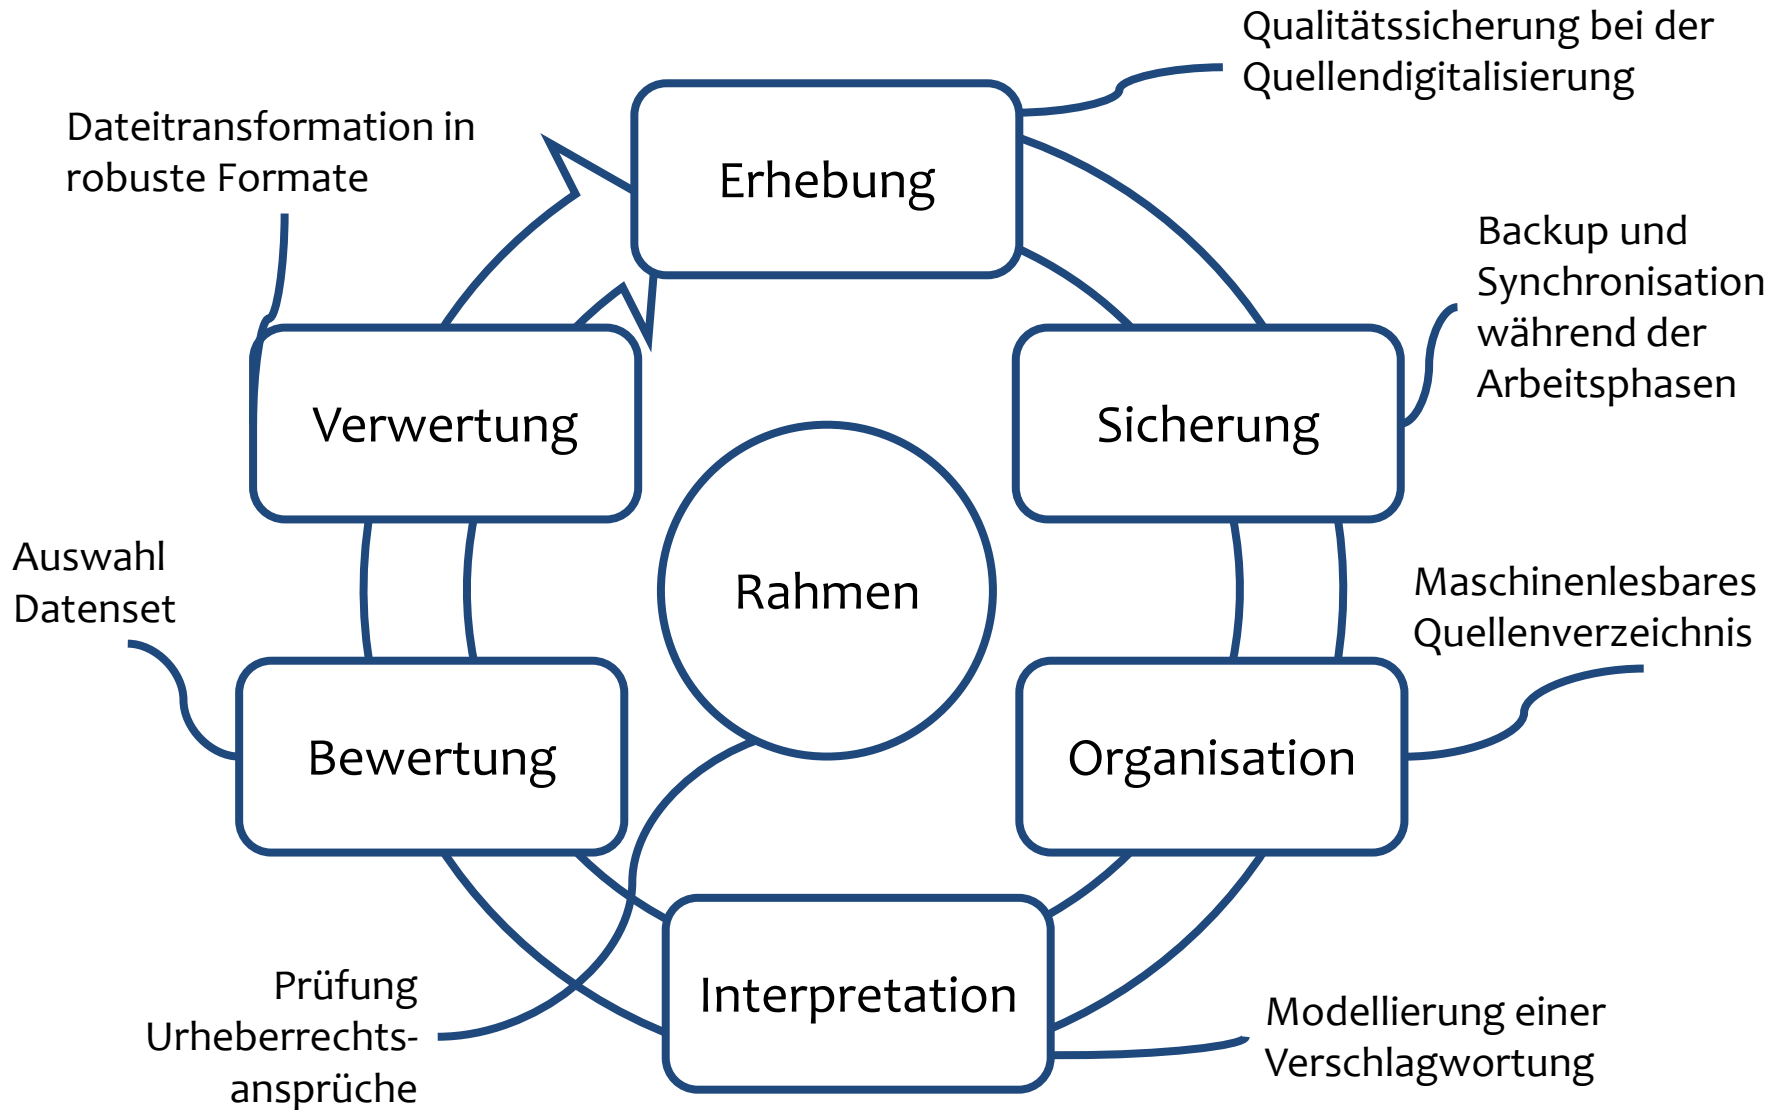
Qualitätssicherung bei der Quellendigitalisierung

Dateitransformation in robuste Formate

Erhebung

Backup und Synchronisation während der Arbeitsphasen

Verwertung

Sicherung

Rahmen

Auswahl Datenset

Maschinenlesbares Quellenverzeichnis

Bewertung

Organisation

Interpretation

Prüfung Urheberrechtsansprüche

Modellierung einer Verschlagwortung